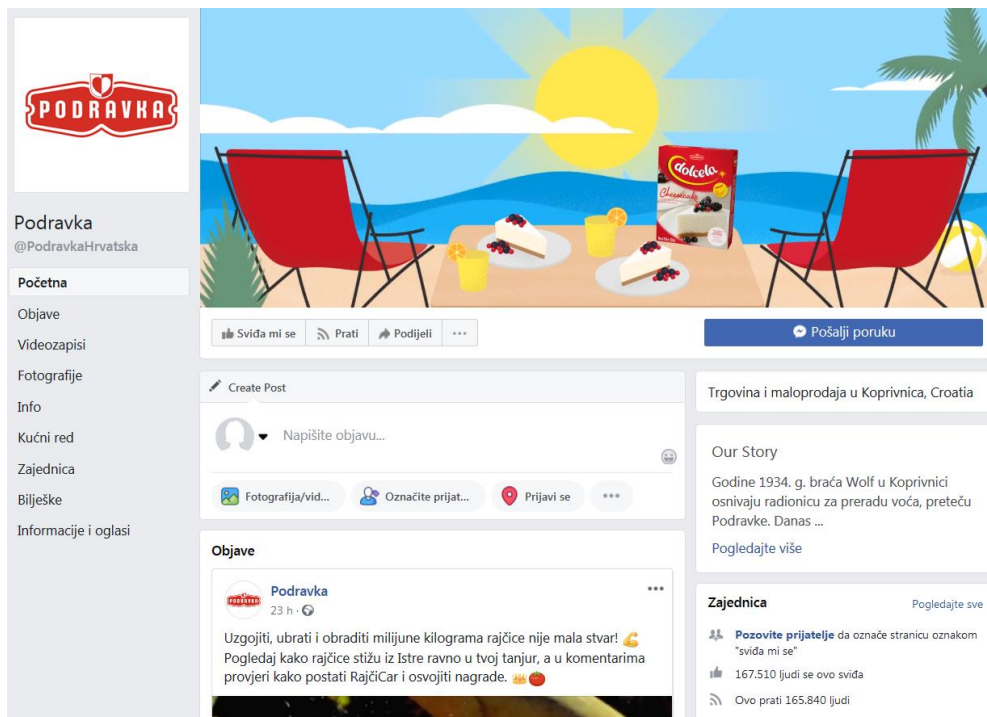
PODRAVKA

Podravka
@PodravkaHrvatska

Početna
Objave
Videozapisi
Fotografije
Info
Kućni red
Zajednica
Bilješke
Informacije i oglasi

Dolcela
Cheesecake

Sviđa mi se
Prati
Podijeli
···
Pošalji poruku

Create Post
Napišite objavu...
Fotografija/vid...
Označite prijat...
Prijavi se
···

Objave

Podravka
23 h ·

Uzgojiti, ubrati i obraditi milijune kilograma rajčice nije mala stvar! Pogledaj kako rajčice stižu iz Istre ravno u tvoj tanjur, a u komentarima provjeri kako postati RajčiCar i osvojiti nagrade.

Trgovina i maloprodaja u Koprivnica, Croatia

Our Story
Godine 1934. g. braća Wolf u Koprivnici osnivaju radionicu za preradu voća, preteču Podravke. Danas ...
Pogledajte više

Zajednica
Pogledajte sve
Pozovite prijatelje da označe stranicu oznakom "sviđa mi se"
167.510 ljudi se ovo sviđa
Ovo prati 165.840 ljudi